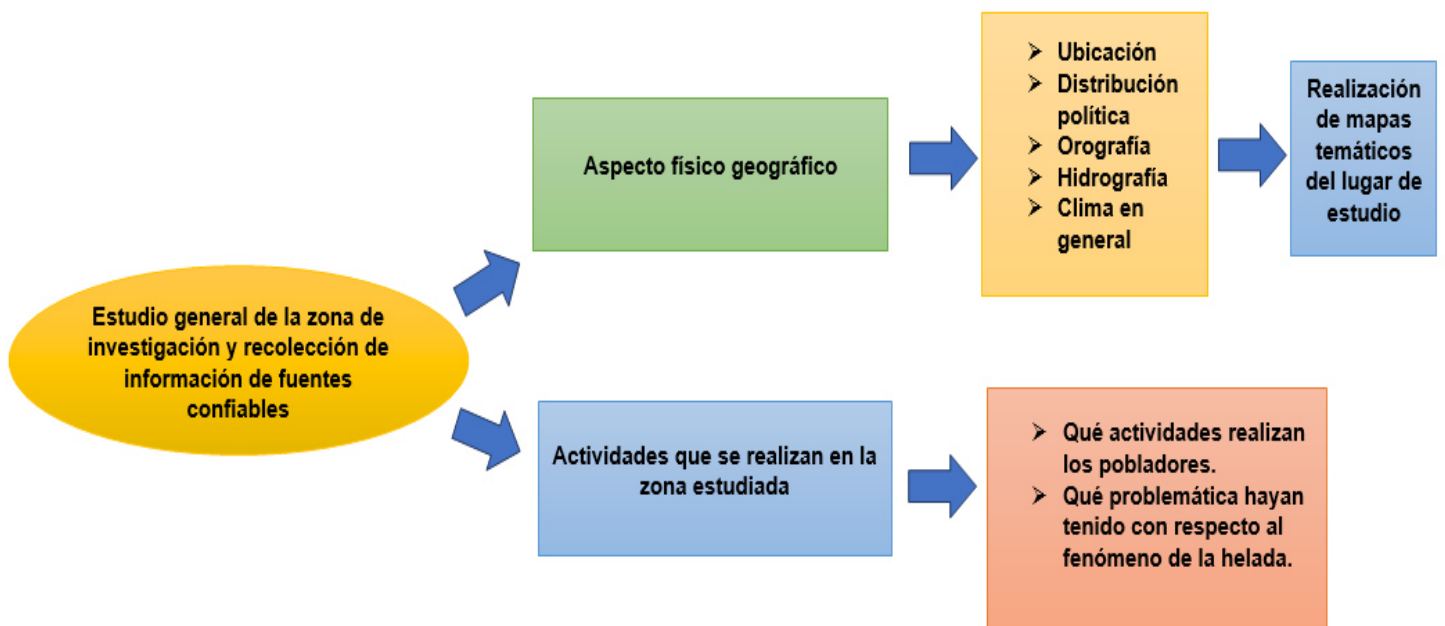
Estudio general de la zona de investigación y recolección de información de fuentes confiables

Aspecto físico geográfico

➢ Ubicación
➢ Distribución política
➢ Orografía
➢ Hidrografía
➢ Clima en general

Realización de mapas temáticos del lugar de estudio

Actividades que se realizan en la zona estudiada

➢ Qué actividades realizan los pobladores.
➢ Qué problemática hayan tenido con respecto al fenómeno de la helada.